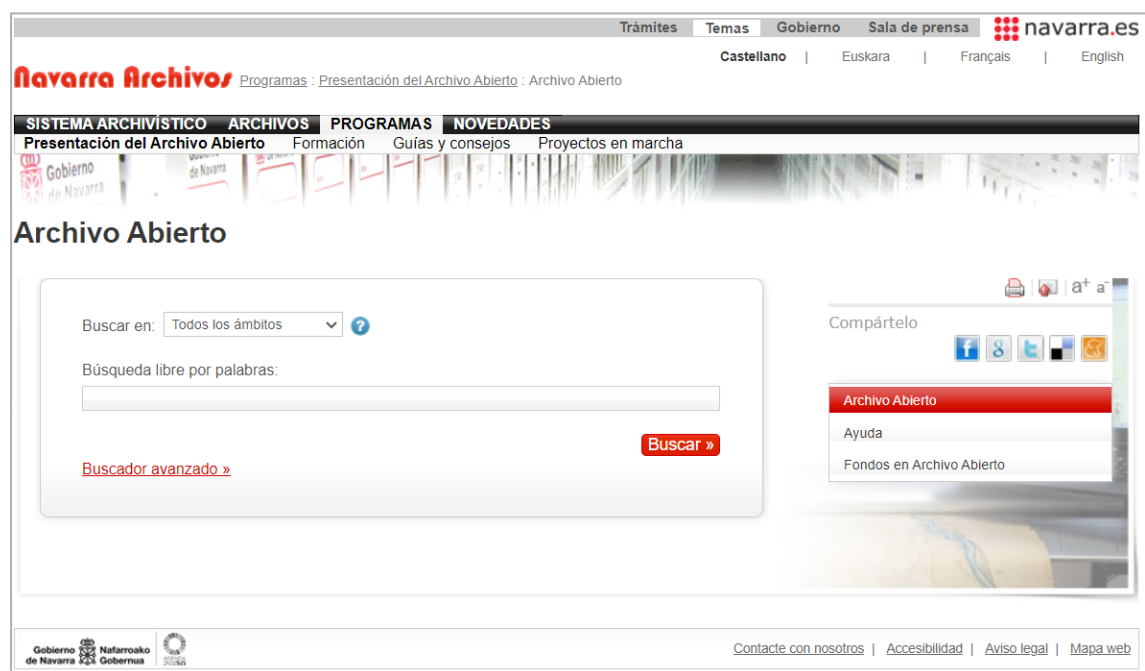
Trámites Temas Gobierno Sala de prensa navarra.es

Castellano | Euskara | Français | English

Navarra Archivos Programas : Presentación del Archivo Abierto : Archivo Abierto

SISTEMA ARCHIVÍSTICO ARCHIVOS PROGRAMAS NOVEDADES

Presentación del Archivo Abierto Formación Guías y consejos Proyectos en marcha

Gobierno de Navarra

Archivo Abierto

Buscar en: Todos los ámbitos

Búsqueda libre por palabras:

Buscar »

Buscador avanzado »

a+ a-

Compártelo

Archivo Abierto

Ayuda

Fondos en Archivo Abierto

Gobierno de Navarra Nafarroako Gobernua

Contacte con nosotros | Accesibilidad | Aviso legal | Mapa web